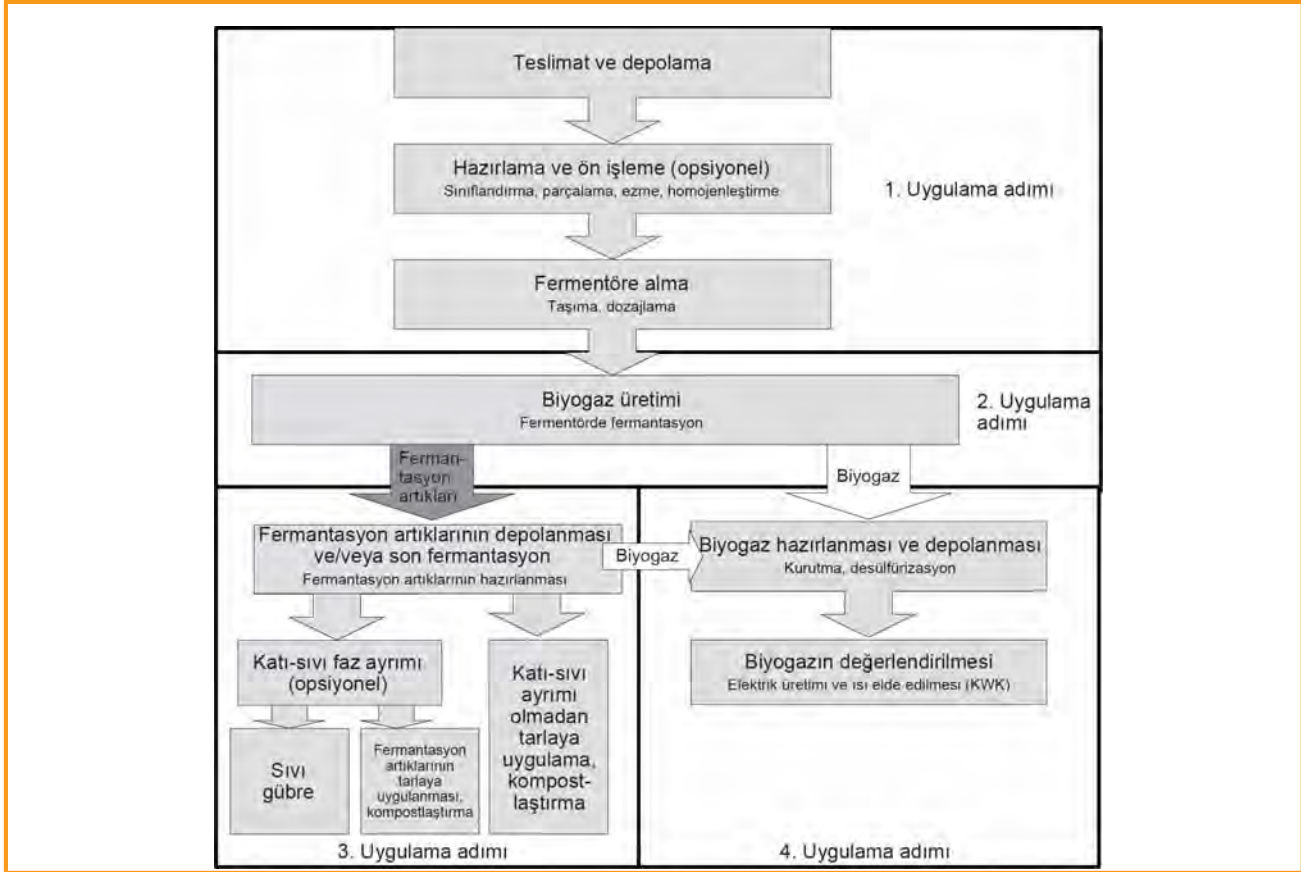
Teslimat ve depolama

Hazırlama ve ön işleme (opsiyonel)
Sınıflandırma, parçalama, ezme, homojenleştirme

1. Uygulama adımı

Fermentöre alma
Taşıma, dozajlama

Biyogaz üretimi
Fermentörde fermantasyon

2. Uygulama adımı

Fermantasyon artıkları

Biyogaz

Fermantasyon artıklarının depolanması ve/veya son fermantasyon
Fermantasyon artıklarının hazırlanması

Biyogaz

Biyogaz hazırlanması ve depolanması
Kurutma, desülfürizasyon

Katı-sıvı faz ayrımı (opsiyonel)

Katı-sıvı ayrımı olmadan tarlaya uygulama, kompostlaştırma

Biyogazın değerlendirilmesi
Elektrik üretimi ve ısı elde edilmesi (KWK)

Sıvı gübre

Fermantasyon artıklarının tarlaya uygulanması, kompostlaştırma

3. Uygulama adımı

4. Uygulama adımı